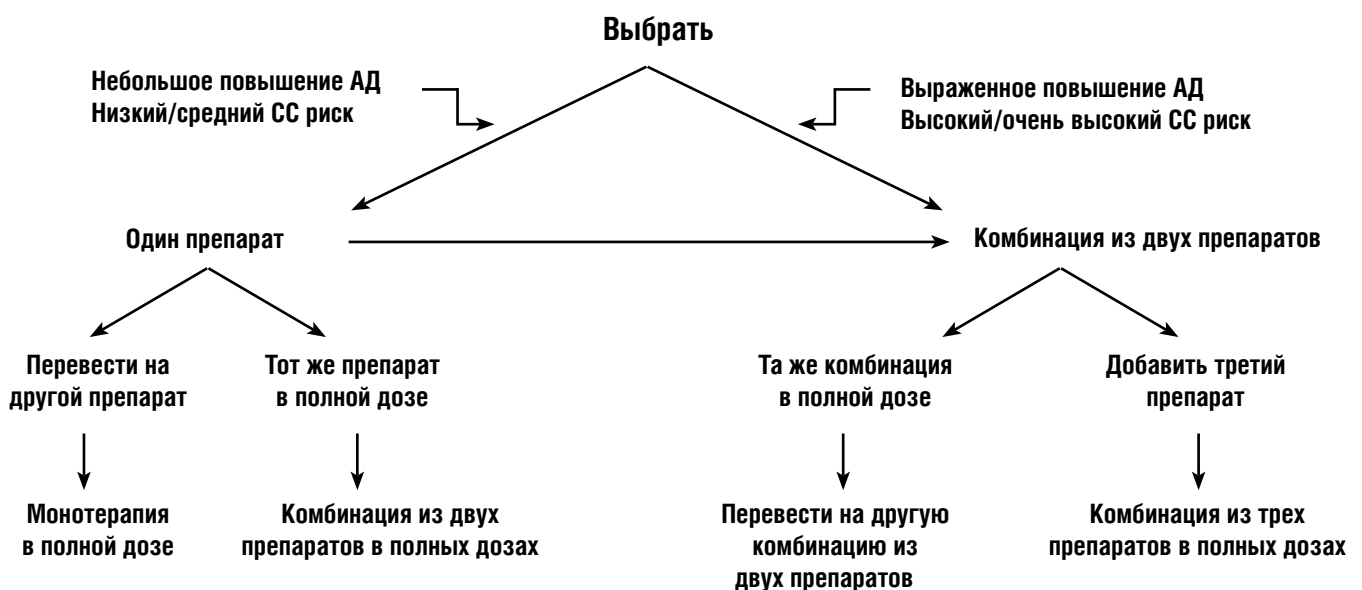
Выбрать

Небольшое повышение АД
Низкий/средний СС риск

Выраженное повышение АД
Высокий/очень высокий СС риск

Один препарат

Комбинация из двух препаратов

Перевести на другой препарат

Тот же препарат в полной дозе

Та же комбинация в полной дозе

Добавить третий препарат

Монотерапия в полной дозе

Комбинация из двух препаратов в полных дозах

Перевести на другую комбинацию из двух препаратов

Комбинация из трех препаратов в полных дозах